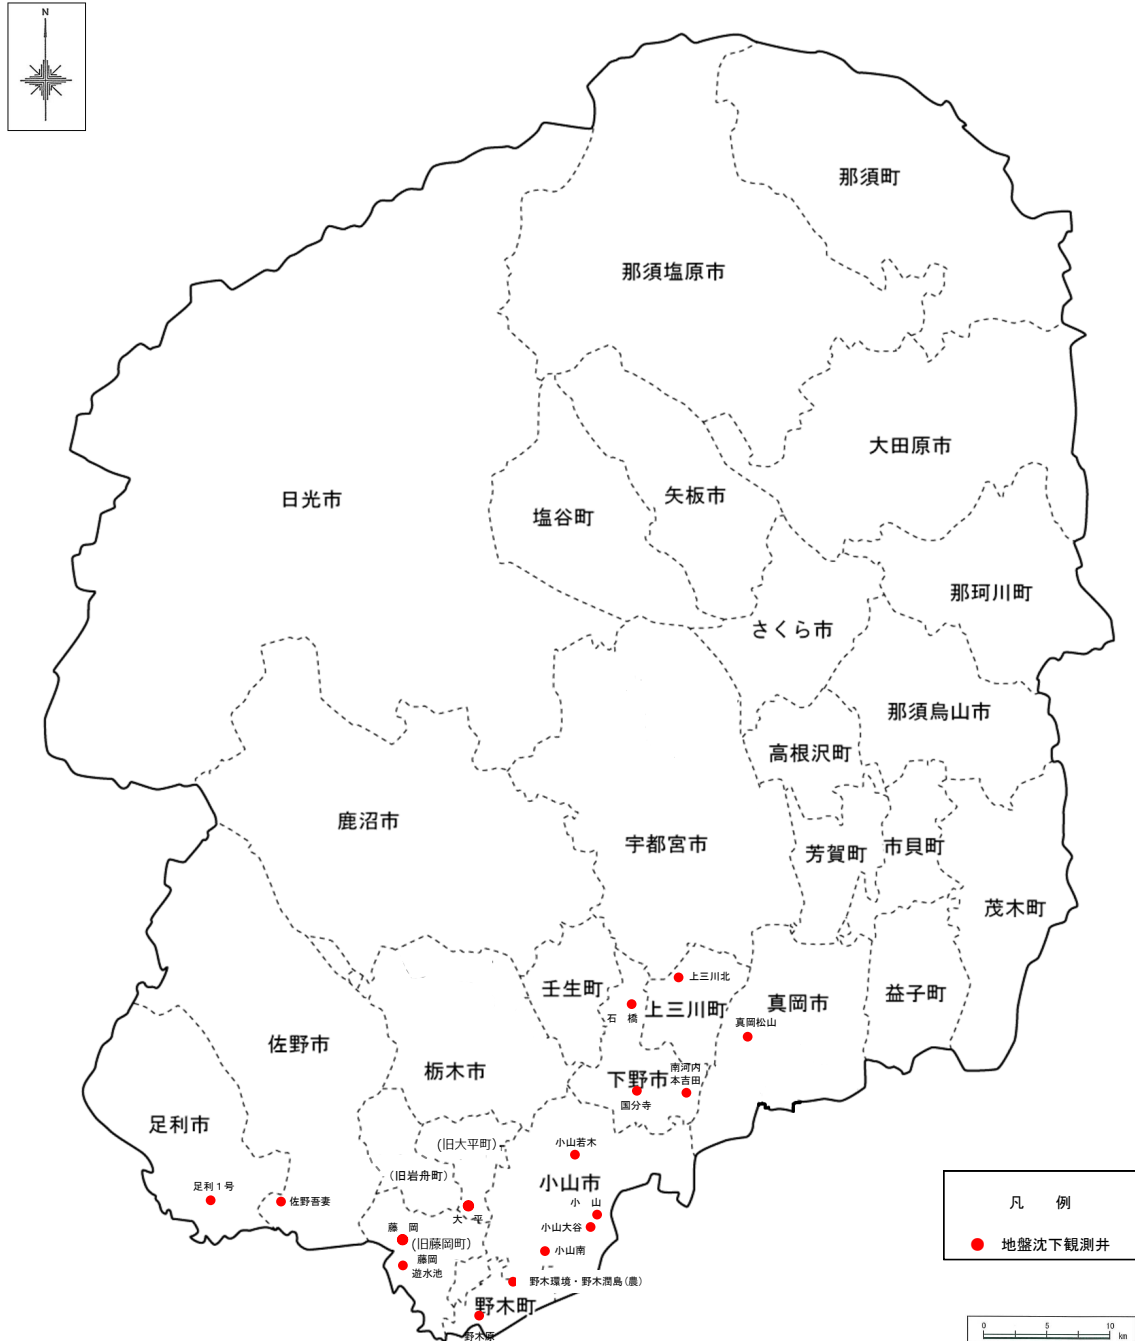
N

那須町

那須塩原市

大田原市

日光市

塩谷町

矢板市

那珂川町

さくら市

那須烏山市

高根沢町

鹿沼市

宇都宮市

芳賀町

市貝町

茂木町

上三川北

壬生町

石橋

上三川町

真岡市

益子町

真岡松山

佐野市

栃木市

南河内

本吉田

下野市

国分寺

足利市

(旧大平町)

小山若木

(旧岩舟町)

小山市

足利1号

佐野吾妻

大平

小山

藤岡

小山大谷

(旧藤岡町)

小山南

藤岡遊水池

野木環境・野木潤島(農)

野木町

野木原

凡　例

地盤沈下観測井

0　5　10　km